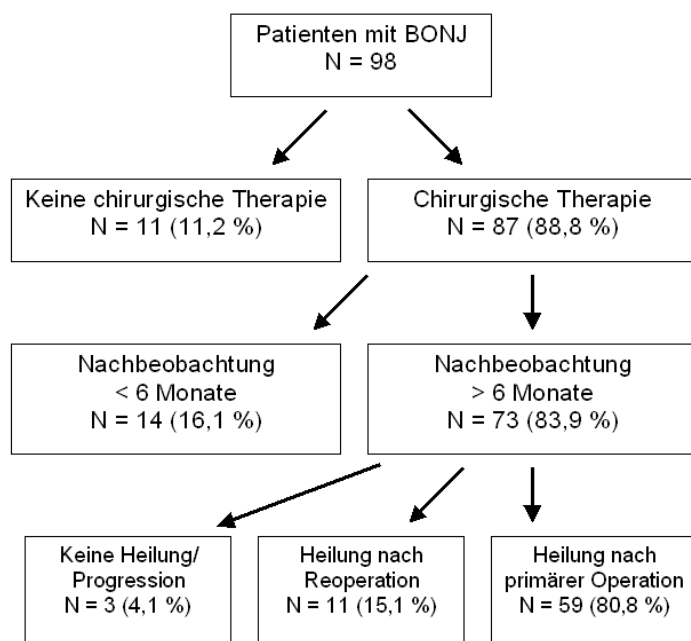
Patienten mit BONJ
N = 98

Keine chirurgische Therapie
N = 11 (11,2 %)

Chirurgische Therapie
N = 87 (88,8 %)

Nachbeobachtung
< 6 Monate
N = 14 (16,1 %)

Nachbeobachtung
> 6 Monate
N = 73 (83,9 %)

Keine Heilung/
Progression
N = 3 (4,1 %)

Heilung nach
Reoperation
N = 11 (15,1 %)

Heilung nach
primärer Operation
N = 59 (80,8 %)